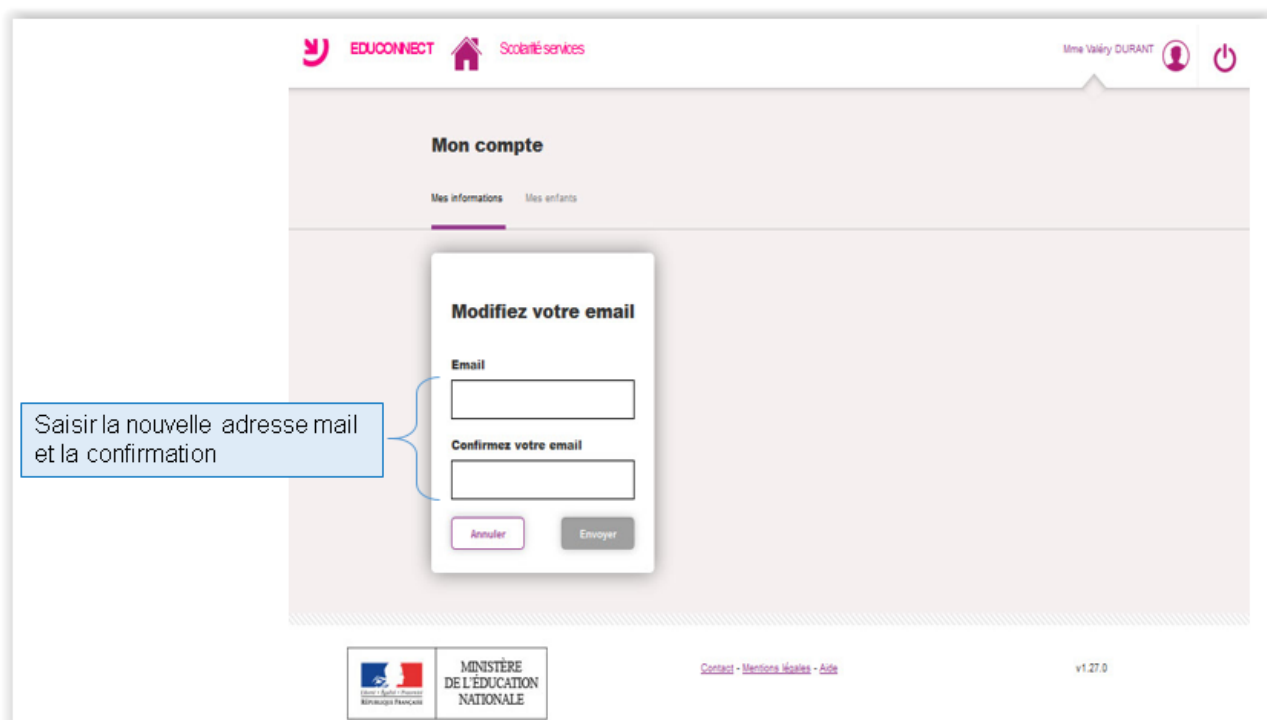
EDUCONNECT Scolarité services

Mme Valéry DURANT

Mon compte

Mes informations Mes enfants

Modifiez votre email

Email

Confirmez votre email

Annuler Envoyer

Saisir la nouvelle adresse mail et la confirmation

Liberté • Égalité • Fraternité
RÉPUBLIQUE FRANÇAISE

MINISTÈRE DE L'ÉDUCATION NATIONALE

Contact - Mentions légales - Aide

v1.27.0